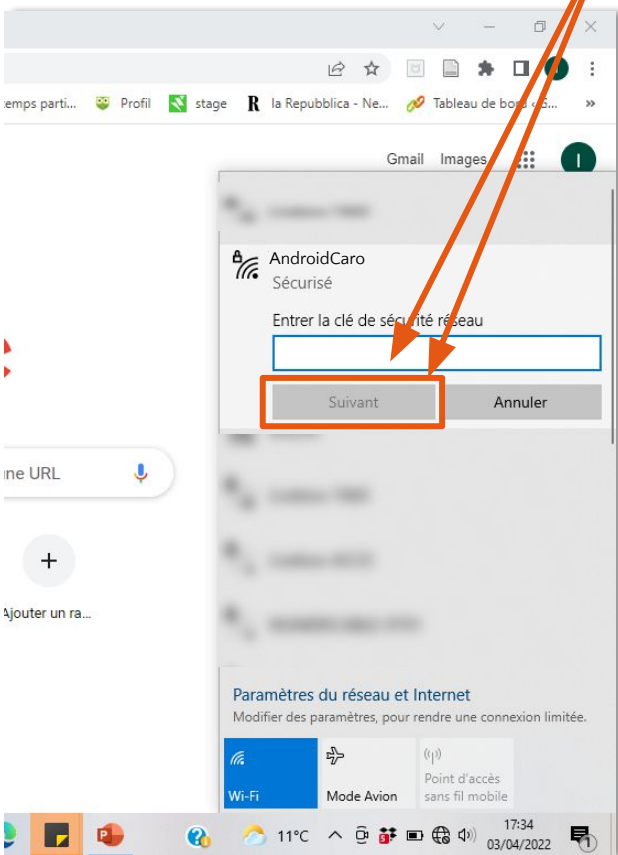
temps parti... Profil stage la Repubblica - Ne... Tableau de bord ...

Gmail Images

I

AndroidCaro
Sécurisé

Entrer la clé de sécurité réseau

Suivant

Annuler

ne URL

+

Ajouter un ra...

Paramètres du réseau et Internet
Modifier des paramètres, pour rendre une connexion limitée.

Wi-Fi

Mode Avion

Point d'accès sans fil mobile

11°C

17:34
03/04/2022

1